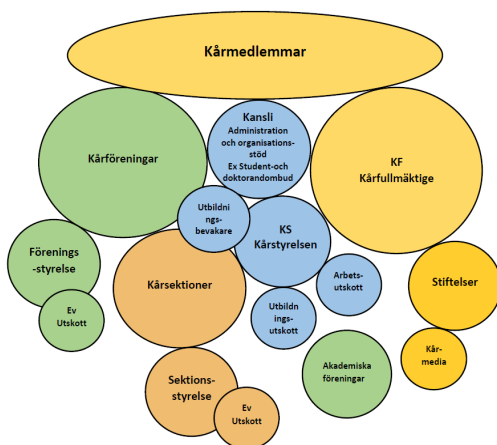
Kårmedlemmar

Kårföreningar

Kansli
Administration och organisationsstöd
Ex Student-och doktorandombud

KF
Kårfullmäktige

Utbildningsbevakare

KS
Kårstyrelsen

Förenings-styrelse

Ev Utskott

Kårsektioner

Arbetsutskott

Stiftelser

Utbildningsutskott

Akademiska föreningar

Kårmedia

Sektionsstyrelse

Ev Utskott